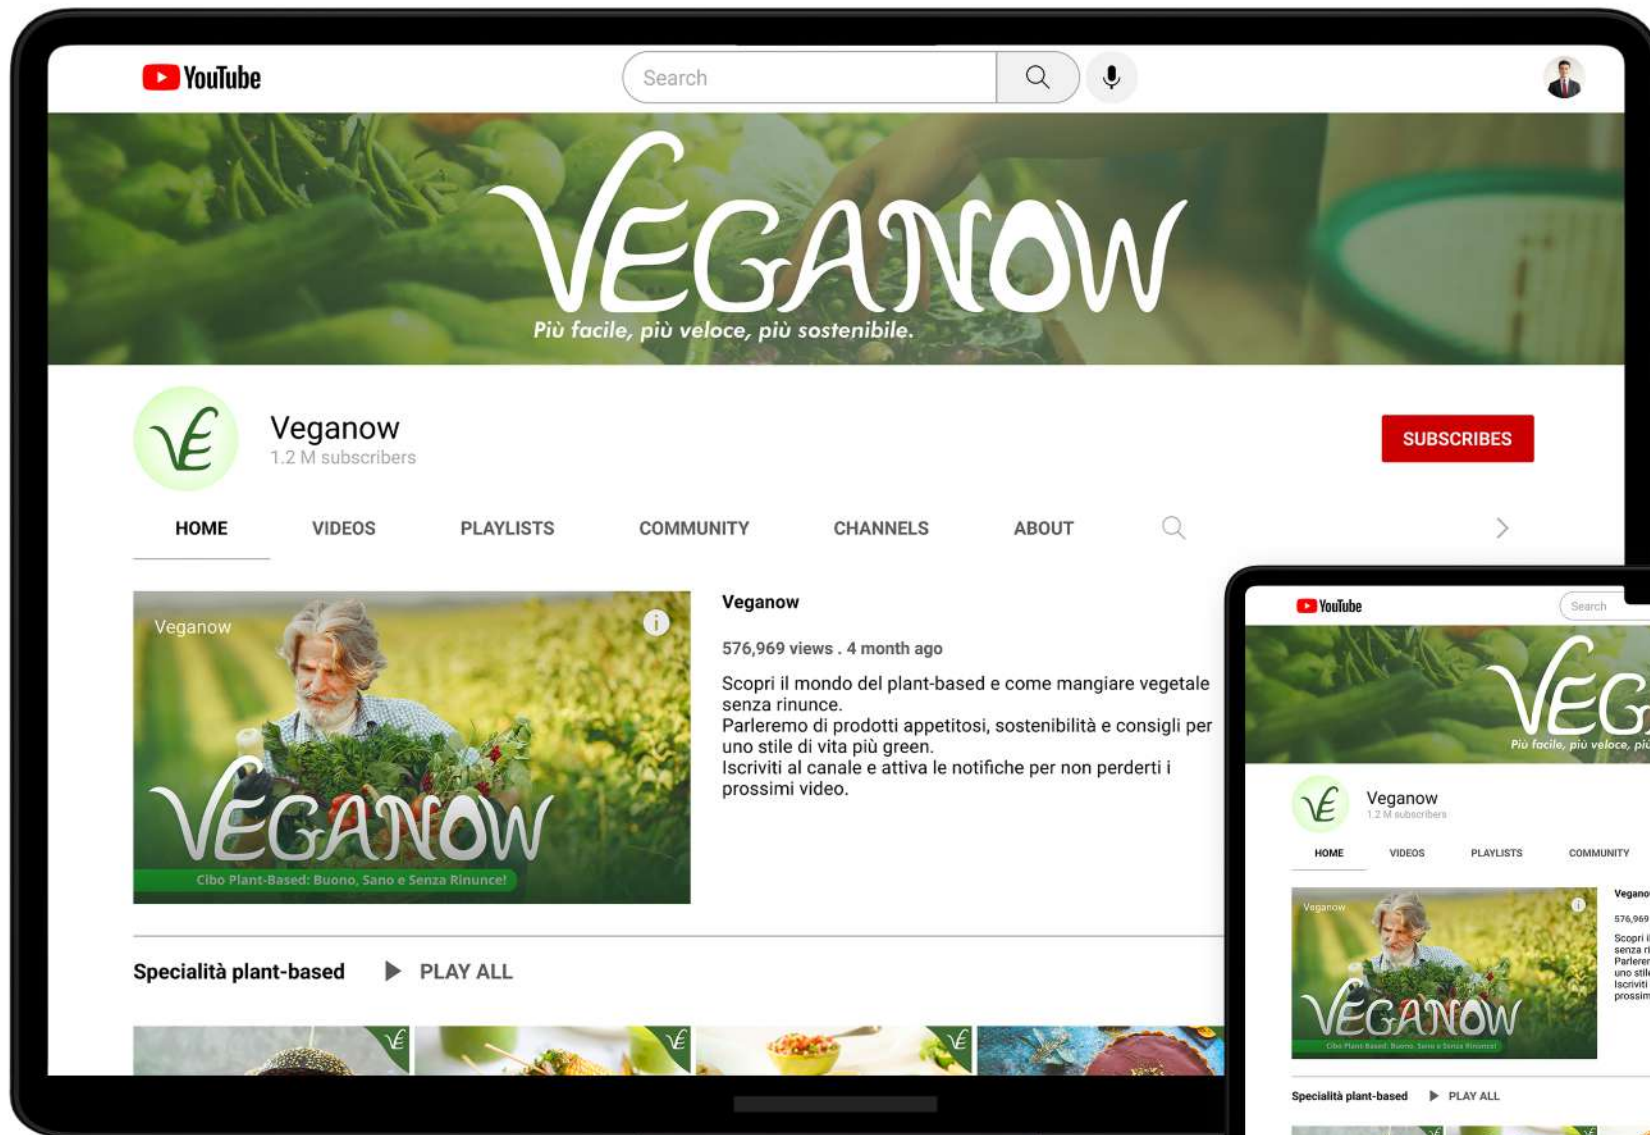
YouTube

Search

VEGANOW
Più facile, più veloce, più sostenibile.

Veganow
1.2 M subscribers

SUBSCRIBES

HOME VIDEOS PLAYLISTS COMMUNITY CHANNELS ABOUT

Veganow
VEGANOW
Cibo Plant-Based: Buono, Sano e Senza Rinunce!

Veganow

576,969 views . 4 month ago

Scopri il mondo del plant-based e come mangiare vegetale senza rinunce.
Parleremo di prodotti appetitosi, sostenibilità e consigli per uno stile di vita più green.
Iscriviti al canale e attiva le notifiche per non perderti i prossimi video.

Specialità plant-based PLAY ALL

YouTube
Search
VEG
Più facile, più veloce, più
Veganow
1.2 M subscribers
HOME VIDEOS PLAYLISTS COMMUNITY
Veganow
VEGANOW
Cibo Plant-Based: Buono, Sano e Senza Rinunce!
Vegano
576,969
Scopri i
senza r
Parlerem
uno stile
Iscriviti
prossim
Specialità plant-based PLAY ALL